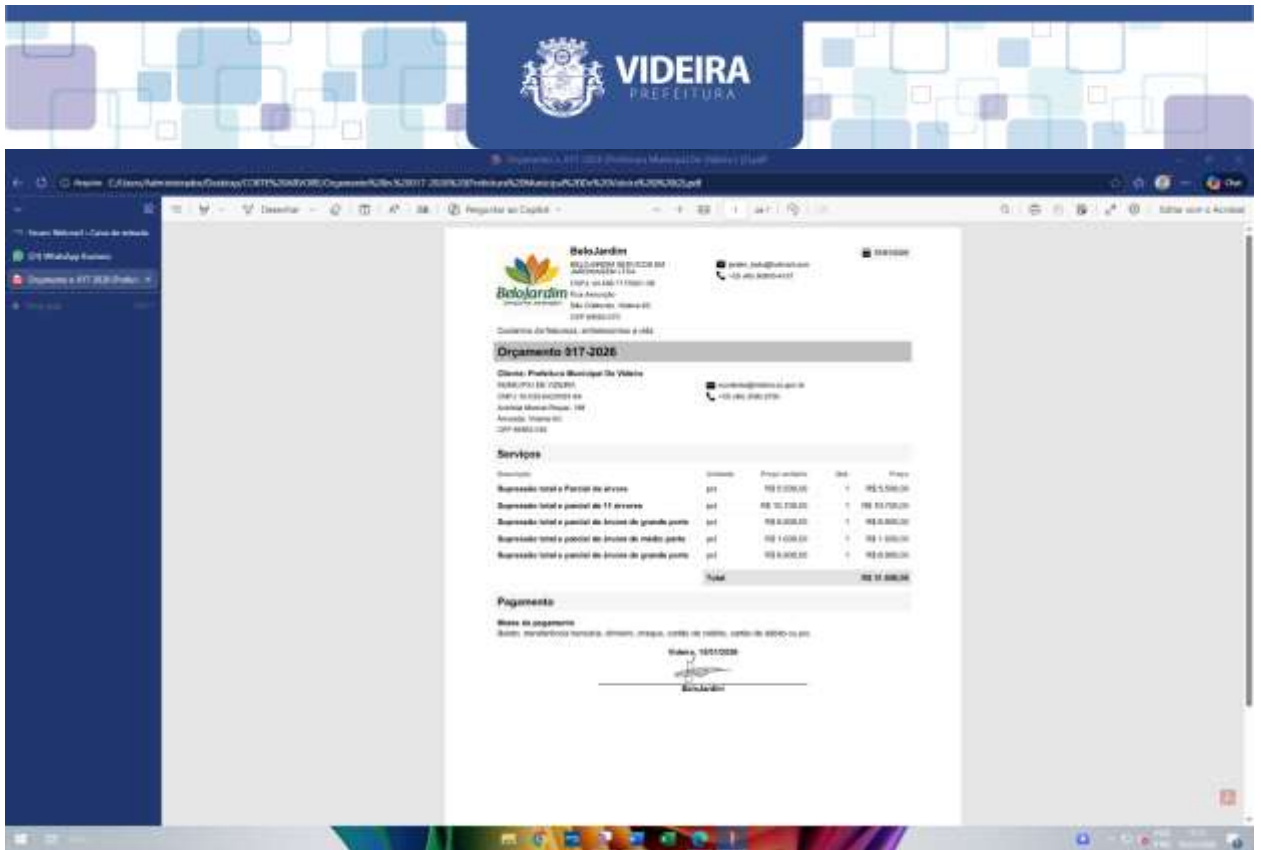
VIDEIRA
PREFEITURA

Desenhar
Perguntar ao Copilot
Editar com o Acrobat

BeloJardim
BELOJARDIM SERVIÇOS EM JARDINAGEM LTDA
BeloJardim

Orçamento 017-2026

Cliente: Prefeitura Municipal De Videira
MUNICIPIO DE VIDEIRA

Serviços

| Descrição | Unidade | Preço unitário | Qtd. | Preço |
|---|---|---|---|---|
| Supressão total e Parcial de árvore | pct | R$ 5.500,00 | 1 | R$ 5.500,00 |
| Supressão total e parcial de 11 árvores | pct | R$ 10.700,00 | 1 | R$ 10.700,00 |
| Supressão total e parcial de árvore de grande porte | pct | R$ 8.800,00 | 1 | R$ 8.800,00 |
| Supressão total e parcial de árvore de médio porte | pct | R$ 1.000,00 | 1 | R$ 1.000,00 |
| Supressão total e parcial de árvore de grande porte | pct | R$ 6.800,00 | 1 | R$ 6.800,00 |
| | | Total | | R$ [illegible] |

Pagamento

Meios de pagamento
Boleto, transferência bancária, dinheiro, cheque, cartão de crédito, cartão de débito ou pix

Videira, 10/01/2026

BeloJardim